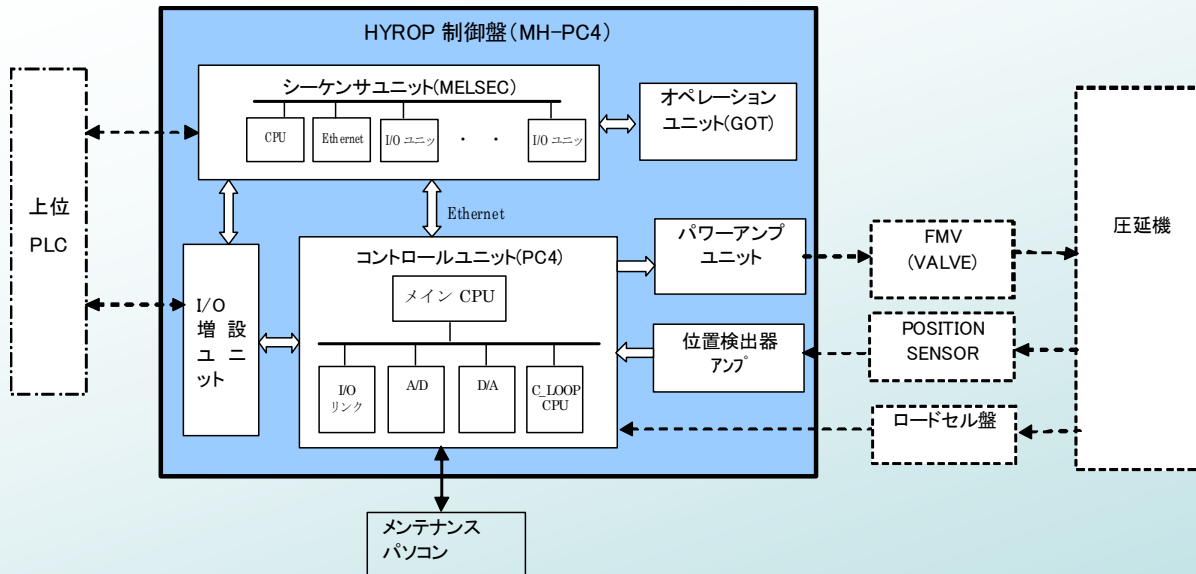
HYROP 制御盤(MH−PC4)

上位
PLC

シーケンサユニット(MELSEC)

CPU

Ethernet

I/O ユニッ

・ ・

I/O ユニッ

オペレーション
ユニット(GOT)

Ethernet

I/O
増設
ユニット

コントロールユニット(PC4)

メイン CPU

I/O
リンク

A/D

D/A

C_LOOP
CPU

パワーアンプ
ユニット

位置検出器
アンプ

FMV
(VALVE)

POSITION
SENSOR

ロードセル盤

圧延機

メンテナンス
パソコン